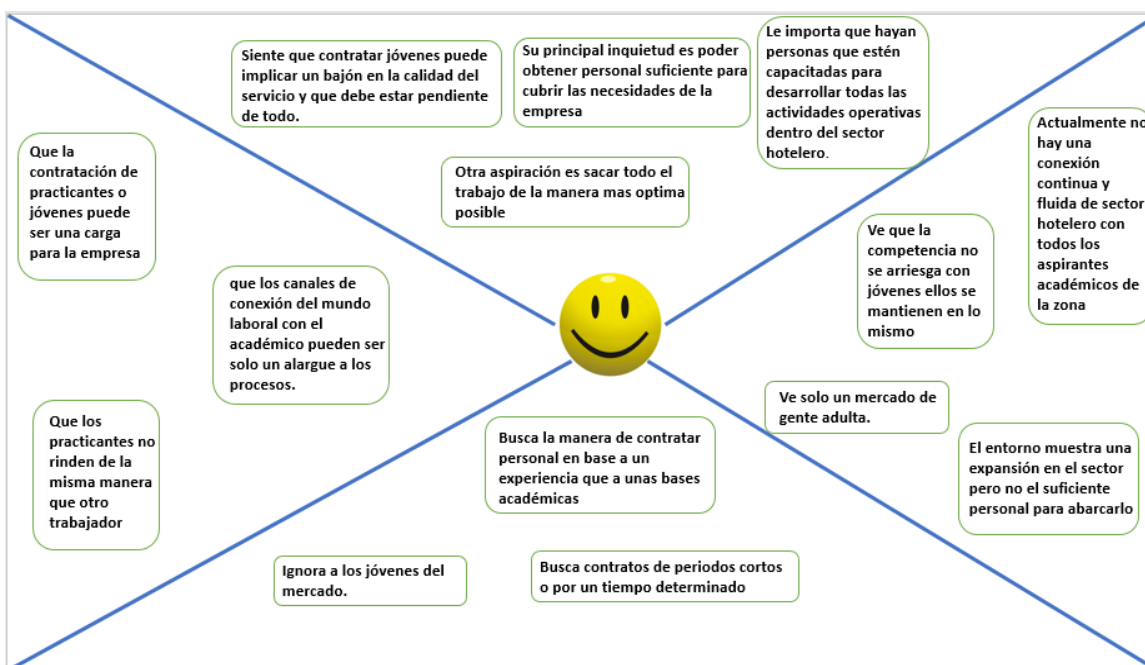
Siente que contratar jóvenes puede implicar un bajón en la calidad del servicio y que debe estar pendiente de todo.

Su principal inquietud es poder obtener personal suficiente para cubrir las necesidades de la empresa

Le importa que hayan personas que estén capacitadas para desarrollar todas las actividades operativas dentro del sector hotelero.

Actualmente no hay una conexión continua y fluida de sector hotelero con todos los aspirantes académicos de la zona

Que la contratación de practicantes o jóvenes puede ser una carga para la empresa

Otra aspiración es sacar todo el trabajo de la manera mas optima posible

Ve que la competencia no se arriesga con jóvenes ellos se mantienen en lo mismo

que los canales de conexión del mundo laboral con el académico pueden ser solo un alargue a los procesos.

Ve solo un mercado de gente adulta.

Que los practicantes no rinden de la misma manera que otro trabajador

Busca la manera de contratar personal en base a un experiencia que a unas bases académicas

El entorno muestra una expansión en el sector pero no el suficiente personal para abarcarlo

Ignora a los jóvenes del mercado.

Busca contratos de periodos cortos o por un tiempo determinado